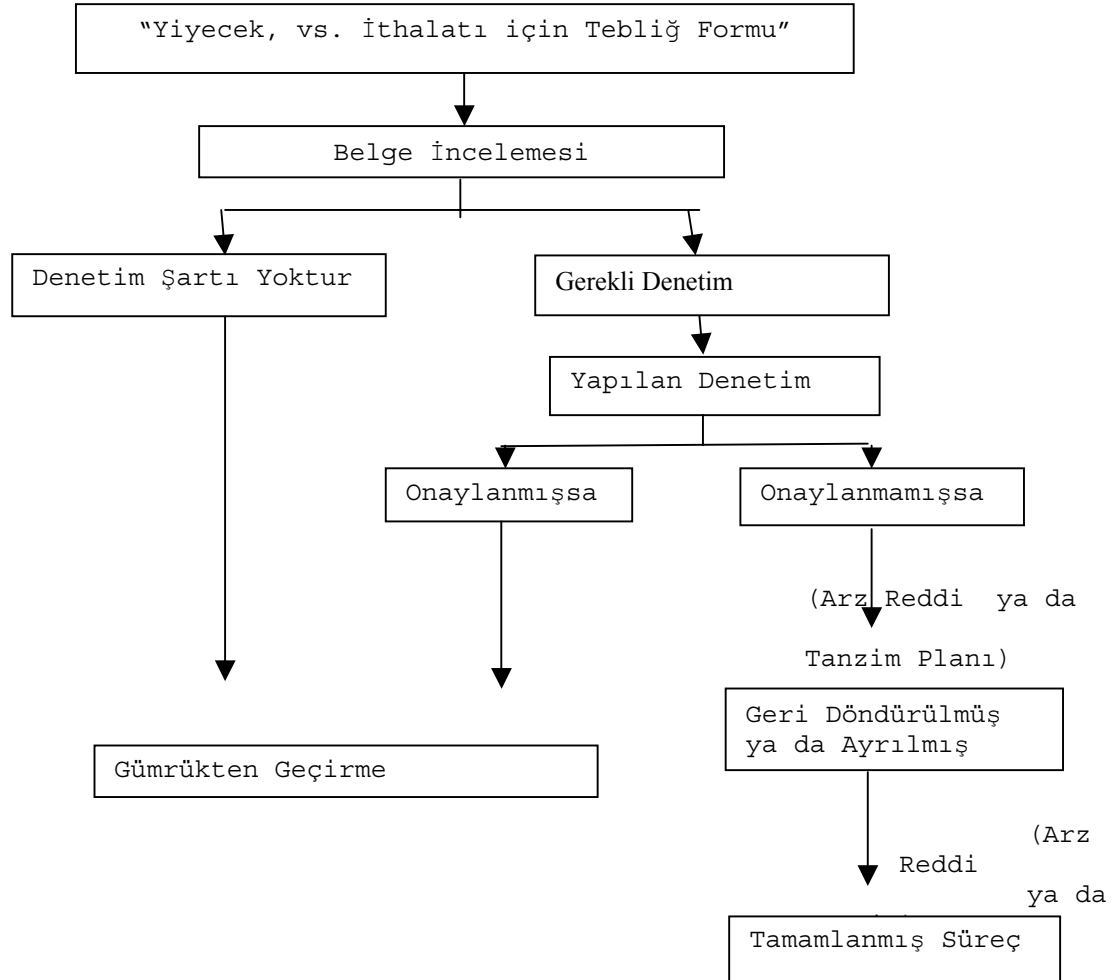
"Yiyecek, vs. İthalatı için Tebliğ Formu"

Belge İncelemesi

Denetim Şartı Yoktur

Gerekli Denetim

Yapılan Denetim

Onaylanmışsa

Onaylanmamışsa

(Arz Reddi ya da

Tanzim Planı)

Geri Döndürülmüş ya da Ayrılmış

Gümrükten Geçirme

(Arz

Reddi

ya da

Tamamlanmış Süreç